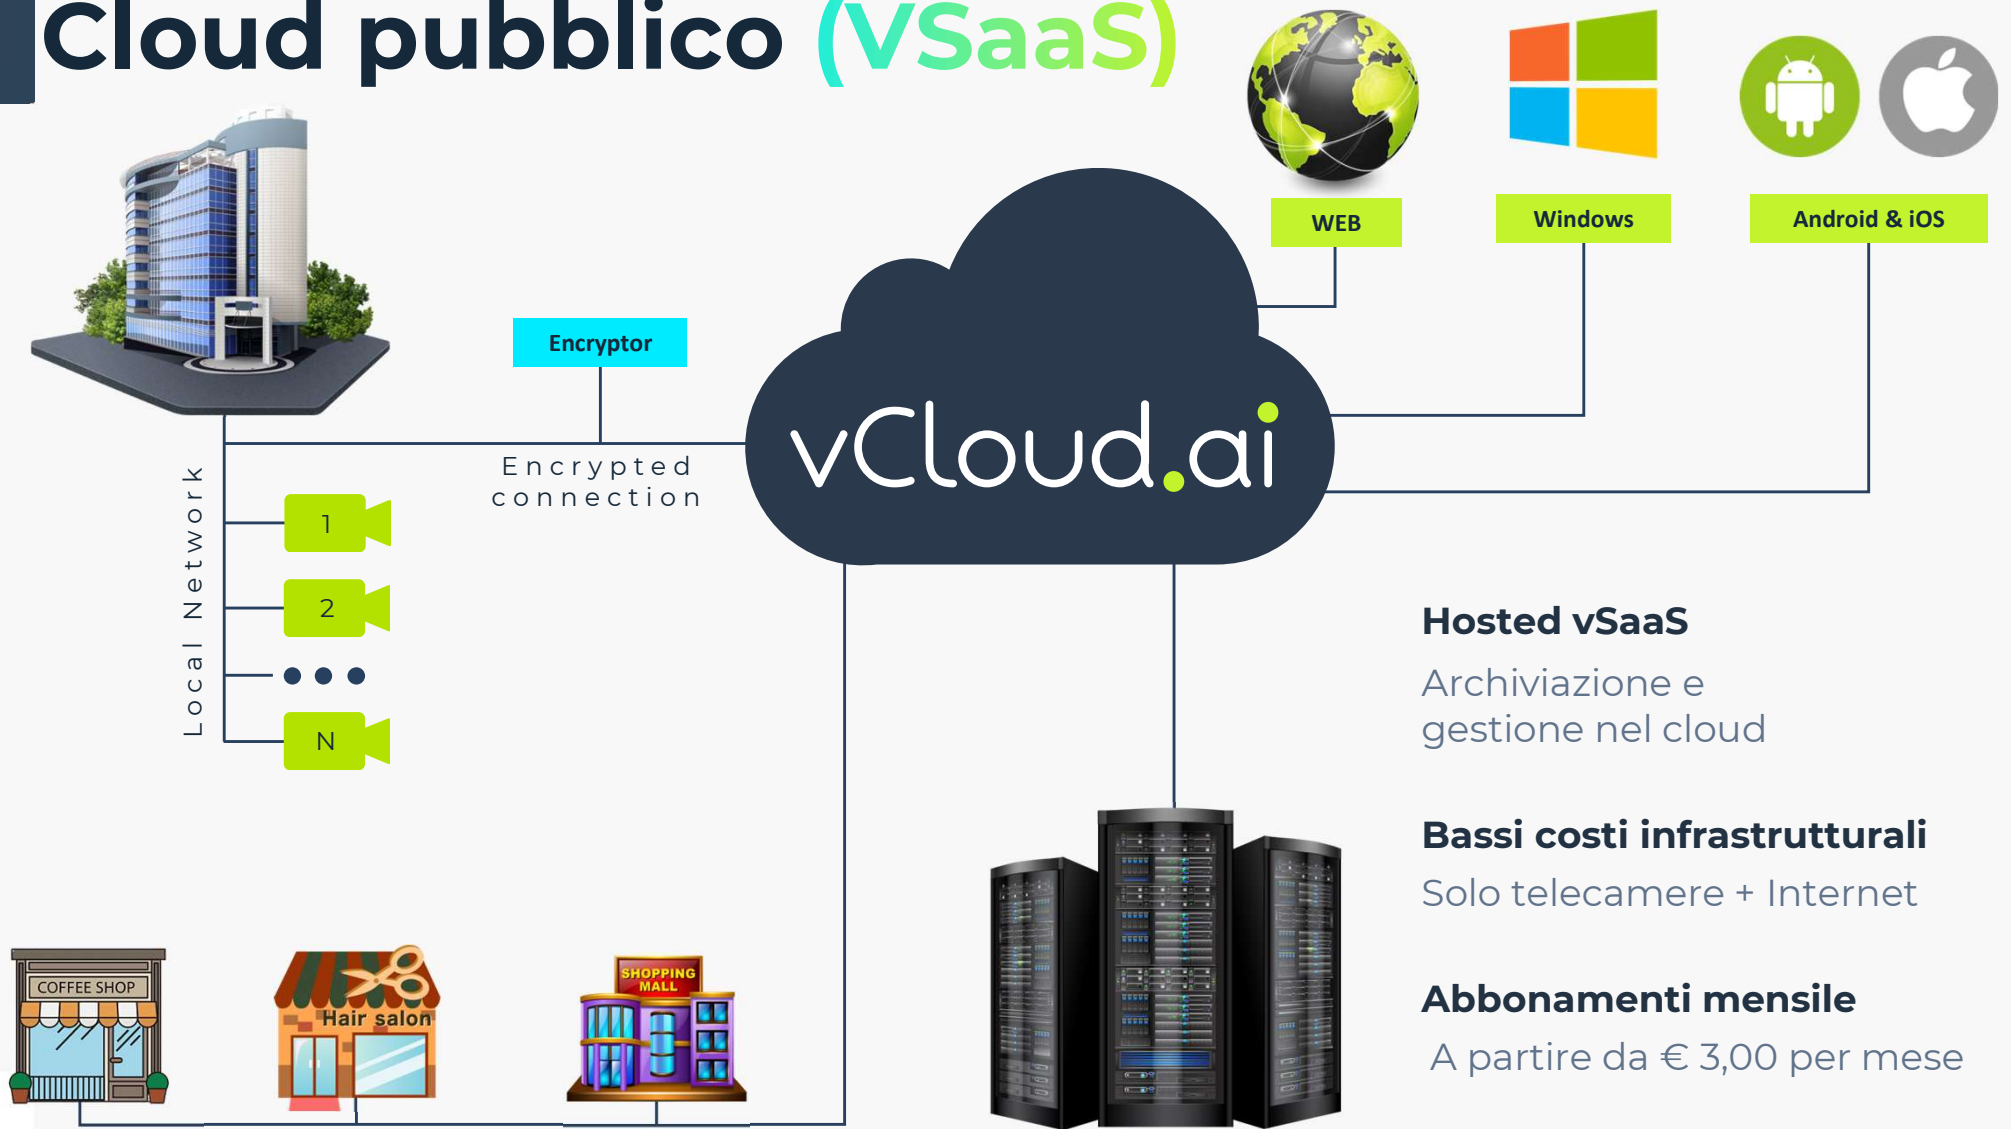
Cloud pubblico (VSaaS)

WEB

Windows

Android & iOS

Encryptor

vCloud.ai

Encrypted connection

Local Network

1

2

N

Hosted vSaaS

Archiviazione e gestione nel cloud

Bassi costi infrastrutturali

Solo telecamere + Internet

Abbonamenti mensile

A partire da € 3,00 per mese

COFFEE SHOP

Hair salon

SHOPPING MALL